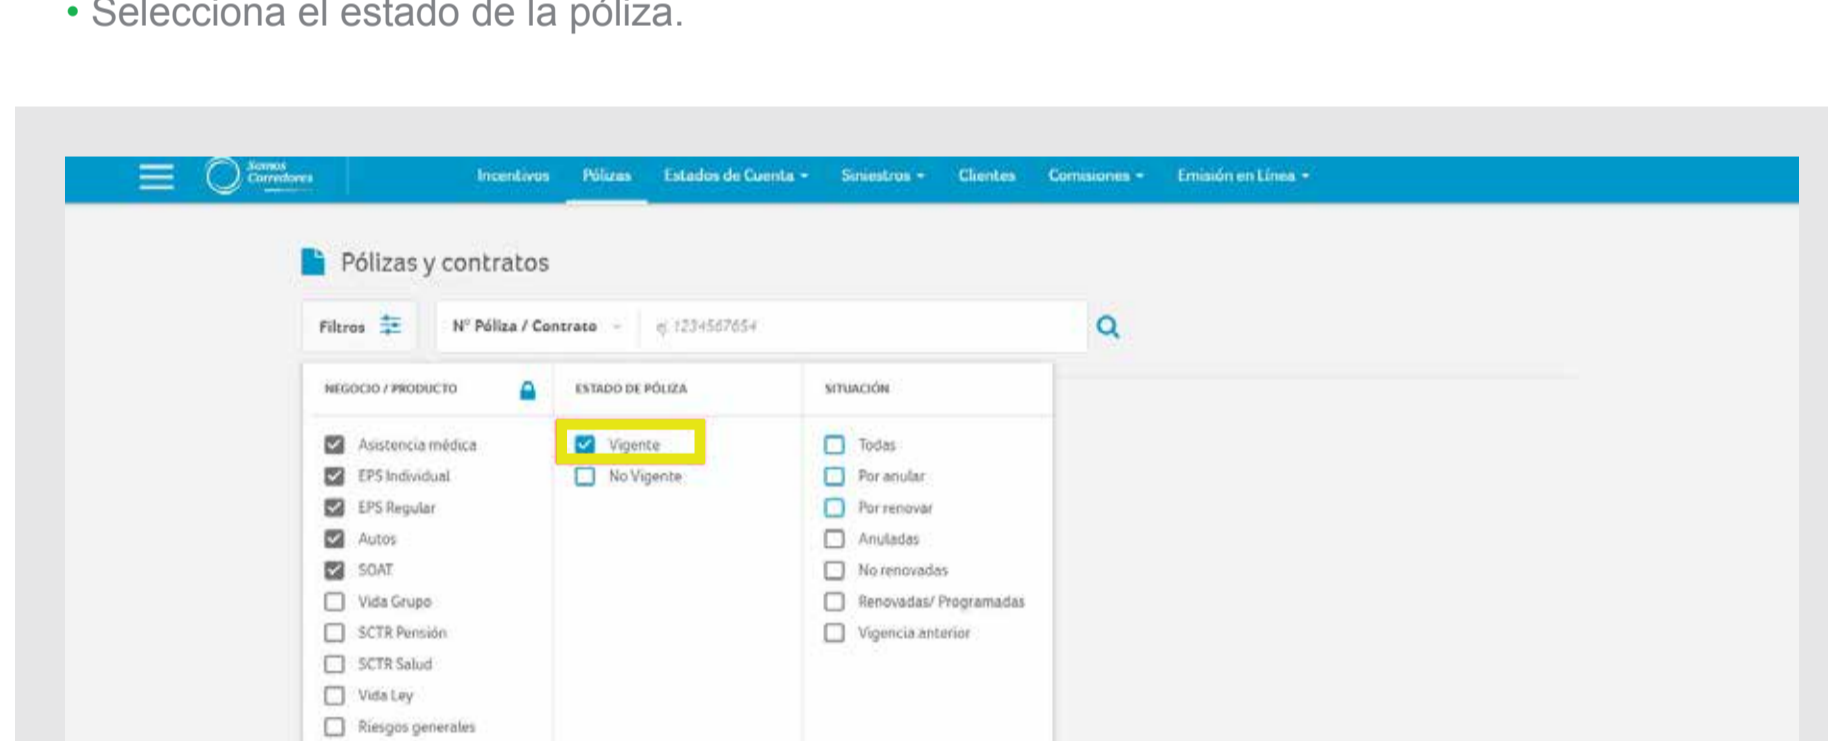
• Selecciona el estado de la póliza.

Somos Corredores

Incentivos Pólizas Estados de Cuenta Siniestros Clientes Comisiones Emisión en Línea

Pólizas y contratos

Filtros

Nº Póliza / Contrato

ej. 1234567654

NEGOCIO / PRODUCTO

Asistencia médica
EPS Individual
EPS Regular
Autos
SOAT
Vida Grupo
SCTR Pensión
SCTR Salud
Vida Ley
Riesgos generales

ESTADO DE PÓLIZA

Vigente
No Vigente

SITUACIÓN

Todas
Por anular
Por renovar
Anuladas
No renovadas
Renovadas/ Programadas
Vigencia anterior